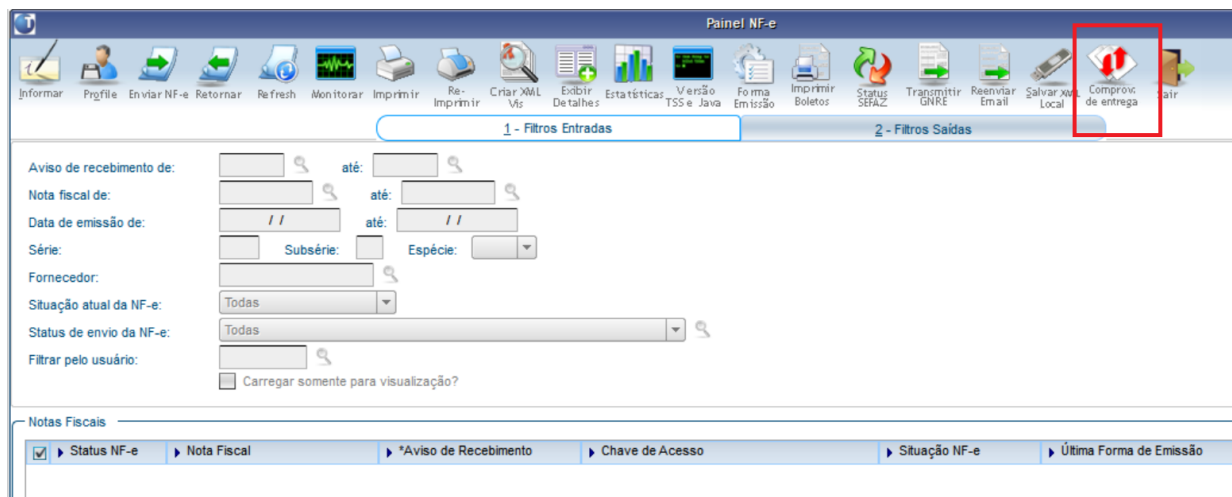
Painel NF-e

Informar Profile Enviar NF-e Retornar Refresh Monitorar Imprimir Re-Imprimir Criar XML Vis Exibir Detalhes Estatísticas Versão TSS e Java Forma Emissão Imprimir Boletos Status SEFAZ Transmitir GNRE Reenviar Email Salvar XML Local Comprov. de entrega Sair

1 - Filtros Entradas
2 - Filtros Saídas

Aviso de recebimento de: até:
Nota fiscal de: até:
Data de emissão de: / / até: / /
Série: Subsérie: Espécie:
Fornecedor:
Situação atual da NF-e: Todas
Status de envio da NF-e: Todas
Filtrar pelo usuário:
Carregar somente para visualização?

Notas Fiscais

| Status NF-e | Nota Fiscal | *Aviso de Recebimento | Chave de Acesso | Situação NF-e | Última Forma de Emissão |
|---|---|---|---|---|---|